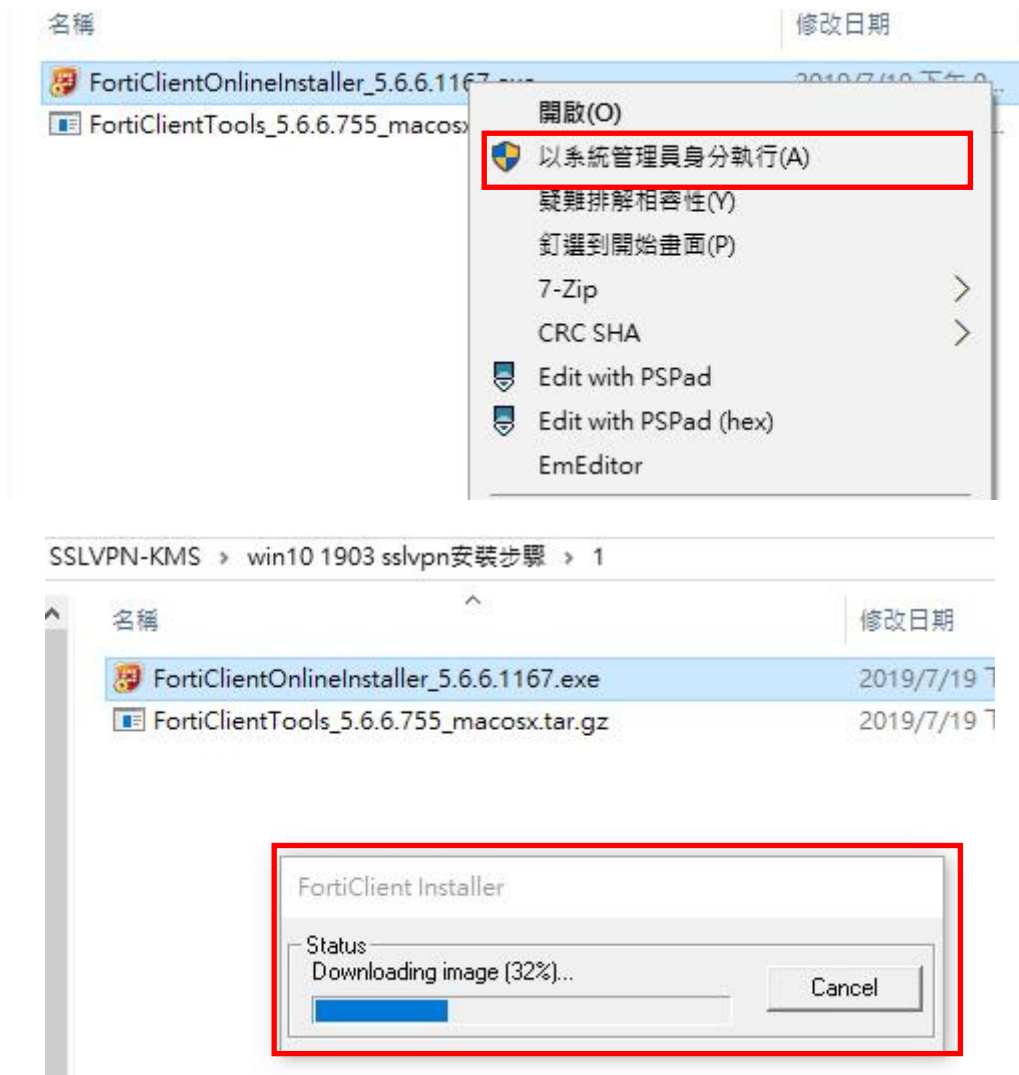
名稱

修改日期

FortiClientOnlineInstaller_5.6.6.1167.exe

2019/7/19 下午 0...

FortiClientTools_5.6.6.755_macosx

開啟(O)

以系統管理員身分執行(A)

疑難排解相容性(Y)

釘選到開始畫面(P)

7-Zip

CRC SHA

Edit with PSPad

Edit with PSPad (hex)

EmEditor

SSLVPN-KMS › win10 1903 sslvpn安裝步驟 › 1

名稱

修改日期

FortiClientOnlineInstaller_5.6.6.1167.exe

2019/7/19 T

FortiClientTools_5.6.6.755_macosx.tar.gz

2019/7/19 T

FortiClient Installer

Status

Downloading image (32%)...

Cancel